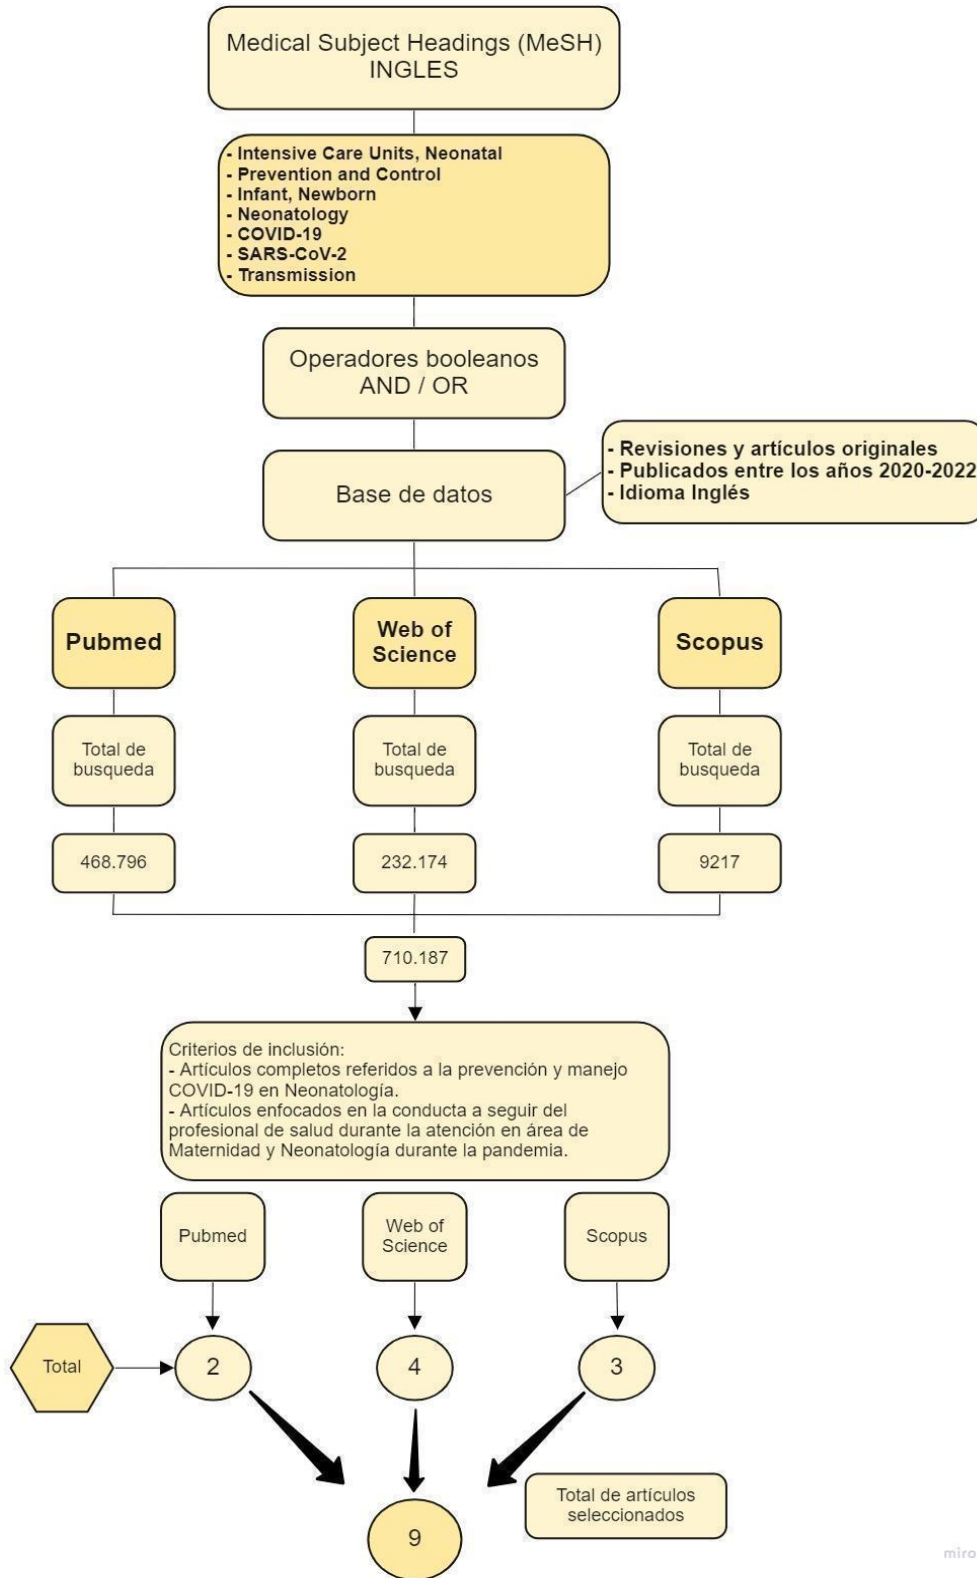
Medical Subject Headings (MeSH)
INGLES

- Intensive Care Units, Neonatal
- Prevention and Control
- Infant, Newborn
- Neonatology
- COVID-19
- SARS-CoV-2
- Transmission

Operadores booleanos
AND / OR

Base de datos

- Revisiones y artículos originales
- Publicados entre los años 2020-2022
- Idioma Inglés

Pubmed

Web of Science

Scopus

Total de busqueda

Total de busqueda

Total de busqueda

468.796

232.174

9217

710.187

Criterios de inclusión:
- Artículos completos referidos a la prevención y manejo COVID-19 en Neonatología.
- Artículos enfocados en la conducta a seguir del profesional de salud durante la atención en área de Maternidad y Neonatología durante la pandemia.

Pubmed

Web of Science

Scopus

Total

2

4

3

Total de artículos seleccionados

9

miro